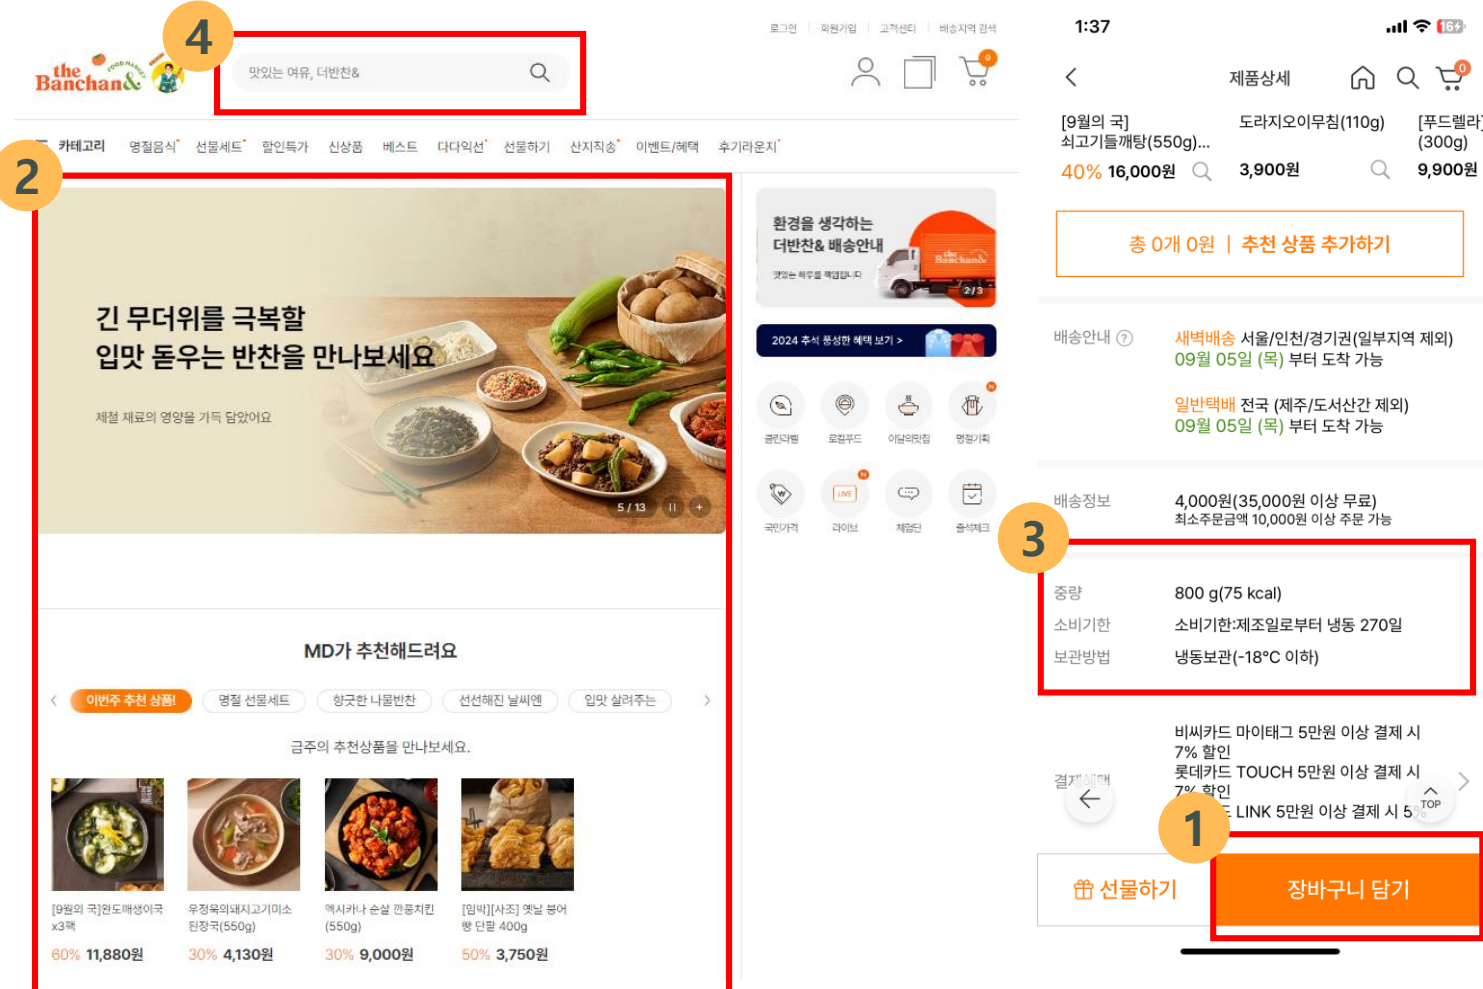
the Banchan&

4

맛있는 여유, 더반찬&

로그인 | 회원가입 | 고객센터 | 배송지역 검색

0

카테고리 명절음식 선물세트 할인특가 신상품 베스트 다다익선 선물하기 산지직송 이벤트/혜택 추기라운지

2

긴 무더위를 극복할
입맛 돋우는 반찬을 만나보세요

제철 재료의 영양을 가득 담았어요

5 / 13

환경을 생각하는
더반찬& 배송안내

2 / 3

2024 추석 풍성한 혜택 보기 >

클린라벨 로컬푸드 이달의테마 명절기획

국민가격 라이브 체험단 출석체크

MD가 추천해드려요

이번주 추천 상품! 명절 선물세트 향긋한 나물반찬 선선해진 날씨엔 입맛 살려주는

금주의 추천상품을 만나보세요.

[9월의 국]완도매생이국 x3팩
60% 11,880원

우정옥의돼지고기미소된장국(550g)
30% 4,130원

엑시카나 순살 깐풍치킨 (550g)
30% 9,000원

[임박][사조] 옛날 붕어빵 단팥 400g
50% 3,750원

1:37

제품상세

0

[9월의 국]
쇠고기들깨탕(550g)...
40% 16,000원

도라지오이무침(110g)
3,900원

[푸드렐라]
(300g)
9,900원

총 0개 0원 | 추천 상품 추가하기

배송안내

새벽배송 서울/인천/경기권(일부지역 제외)
09월 05일 (목) 부터 도착 가능

일반택배 전국 (제주/도서산간 제외)
09월 05일 (목) 부터 도착 가능

배송정보

4,000원(35,000원 이상 무료)
최소주문금액 10,000원 이상 주문 가능

3

중량 800 g(75 kcal)
소비기한 소비기한:제조일로부터 냉동 270일
보관방법 냉동보관(-18°C 이하)

결제혜택

비씨카드 마이태그 5만원 이상 결제 시
7% 할인
롯데카드 TOUCH 5만원 이상 결제 시
7% 할인
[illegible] LINK 5만원 이상 결제 시 5

TOP

1

선물하기

장바구니 담기